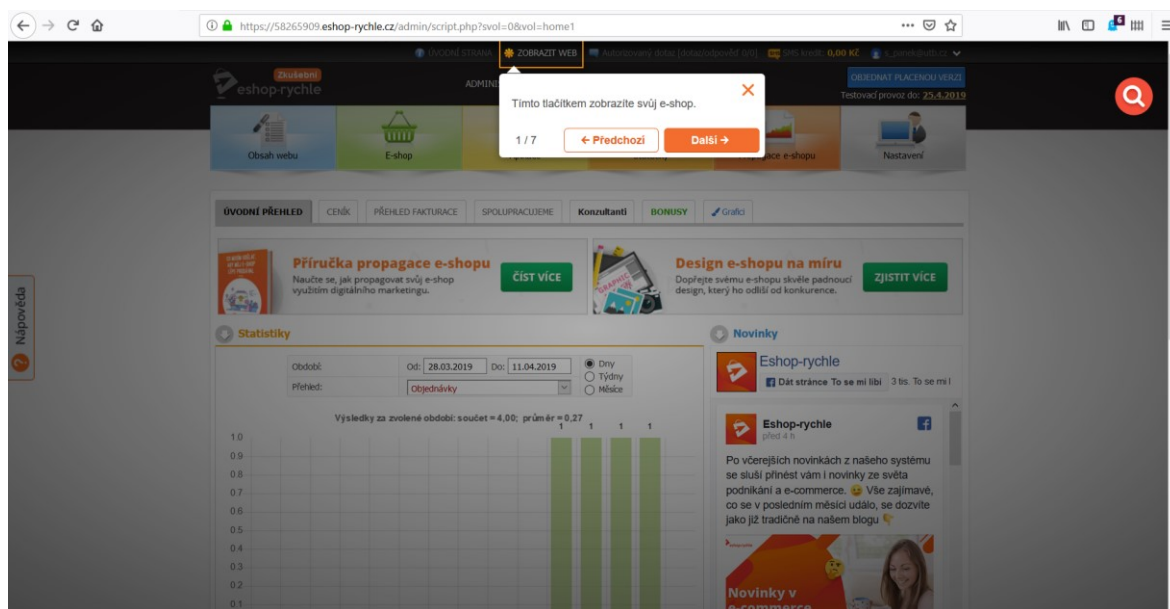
https://58265909.eshop-rychle.cz/admin/script.php?svol=0&vol=home1

ÚVODNÍ STRANA ZOBRAZIT WEB Autorizovaný dotaz [dotaz/odpověď 0/0] SMS kredit: 0,00 Kč s_pavek@utb.cz

Zkušební eshop-rychle

ADMIN

OBJEDNAT PLACENOU VERZI
Testovací provoz do: 25.4.2019

Tímto tlačítkem zobrazíte svůj e-shop.

1 / 7 ← Předchozí Další →

Obsah webu E-shop Propagace e-shopu Nastavení

ÚVODNÍ PŘEHLED CENÍK PŘEHLED FAKTURACE SPOLUPRACUJEME Konzultanti BONUSY Grafici

Příručka propagace e-shopu
Naučte se, jak propagovat svůj e-shop využitím digitálního marketingu.
ČÍST VÍCE

Design e-shopu na míru
Dopřejte svému e-shopu skvěle padnoucí design, který ho odliší od konkurence.
ZJISTIT VÍCE

Statistiky

Období: Od: 28.03.2019 Do: 11.04.2019
Dny
Týdny
Měsíce
Přehled: Objednávky

Výsledky za zvolené období: součet = 4,00; průměr = 0,27

1 1 1 1

1.0
0.9
0.8
0.7
0.6
0.5
0.4
0.3
0.2
0.1

Novinky

Eshop-rychle
Dát stránce To se mi líbí 3 tis. To se mi l

Eshop-rychle
před 4 h

Po včerejších novinkách z našeho systému se sluší přinést vám i novinky ze světa podnikání a e-commerce. 😉 Vše zajímavé, co se v posledním měsíci událo, se dozvíte jako již tradičně na našem blogu 👇

Novinky v e-commerce

Nápověda